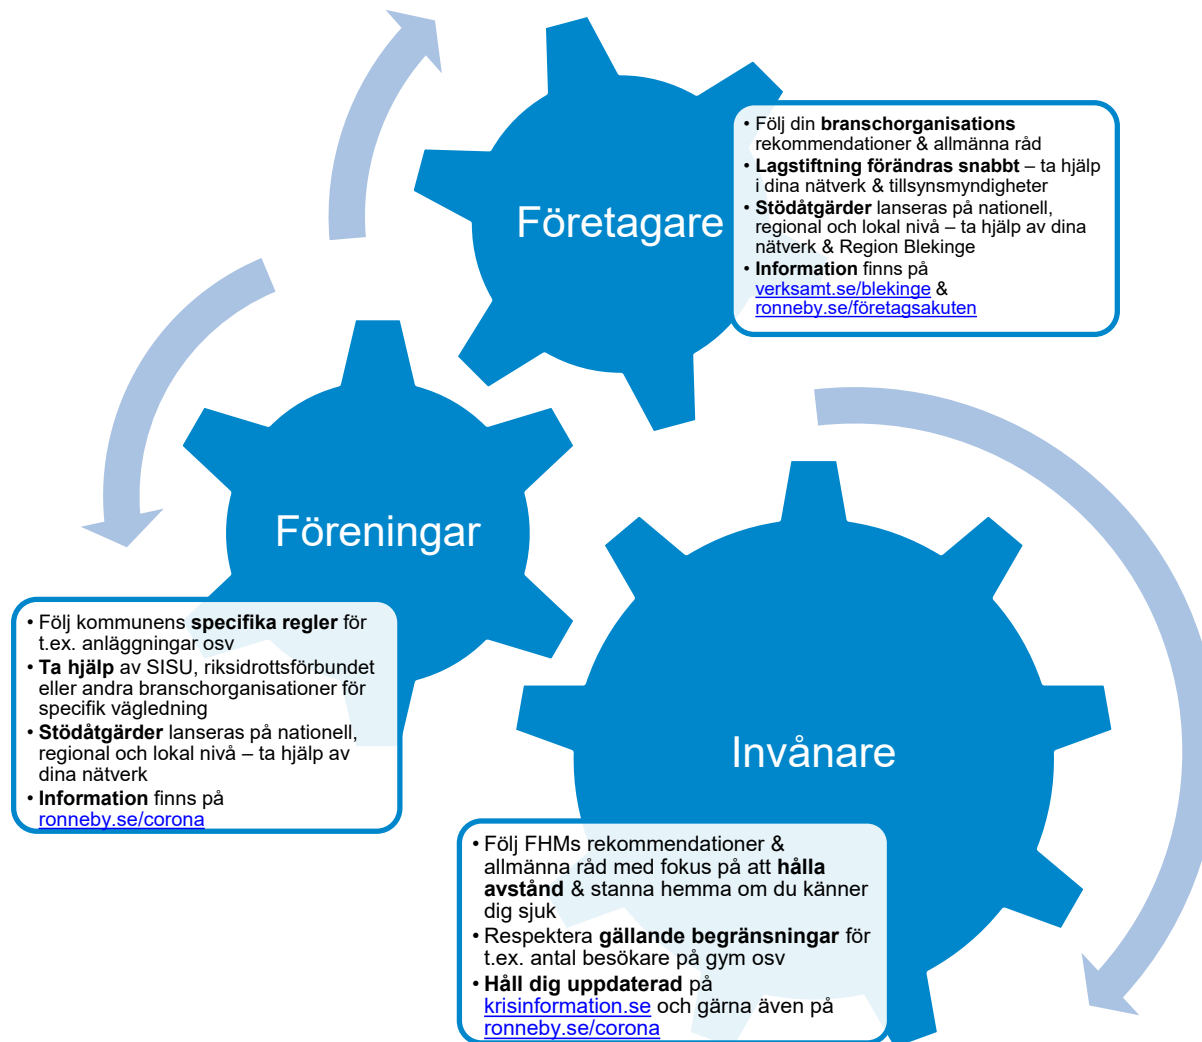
Företagare

• Följ din branschorganisations rekommendationer & allmänna råd
• Lagstiftning förändras snabbt – ta hjälp i dina nätverk & tillsynsmyndigheter
• Stödåtgärder lanseras på nationell, regional och lokal nivå – ta hjälp av dina nätverk & Region Blekinge
• Information finns på verksamt.se/blekinge & ronneby.se/företagsakuten

Föreningar

• Följ kommunens specifika regler för t.ex. anläggningar osv
• Ta hjälp av SISU, riksidrottsförbundet eller andra branschorganisationer för specifik vägledning
• Stödåtgärder lanseras på nationell, regional och lokal nivå – ta hjälp av dina nätverk
• Information finns på ronneby.se/corona

Invånare

• Följ FHMs rekommendationer & allmänna råd med fokus på att hålla avstånd & stanna hemma om du känner dig sjuk
• Respektera gällande begränsningar för t.ex. antal besökare på gym osv
• Håll dig uppdaterad på krisinformation.se och gärna även på ronneby.se/corona